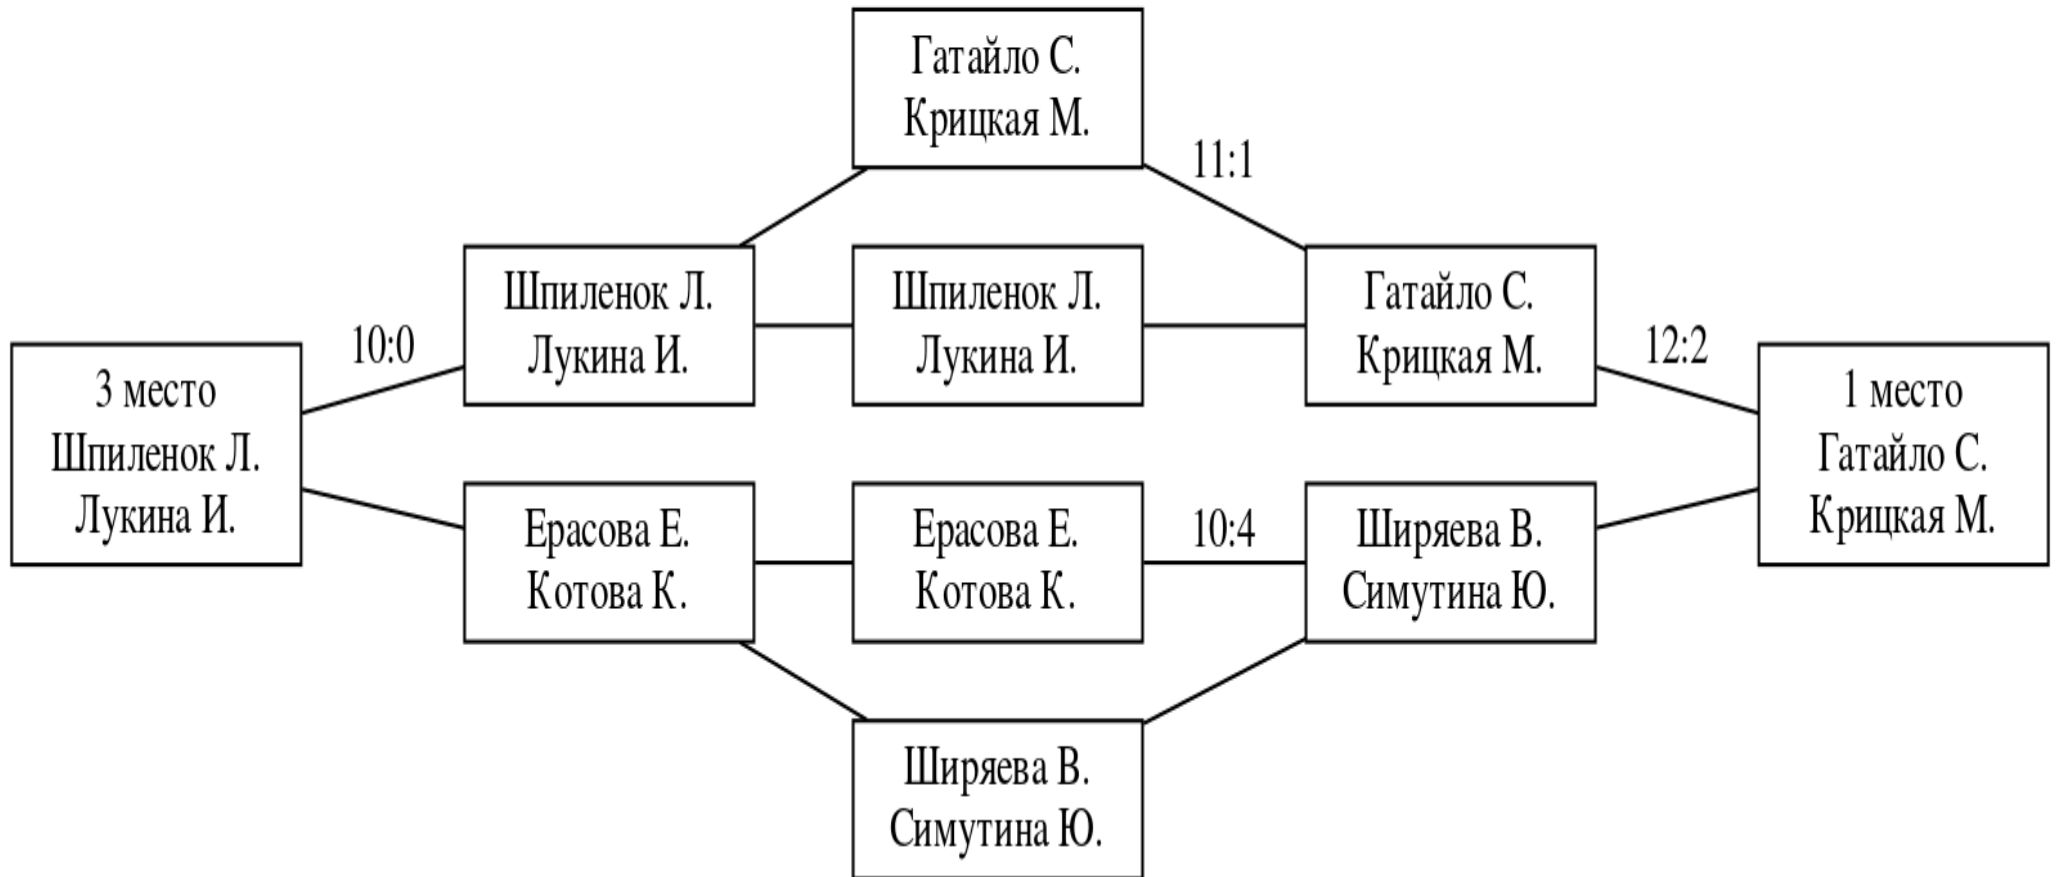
Гатайло С.
Крицкая М.

11:1

10:0

Шпиленок Л.
Лукина И.

Шпиленок Л.
Лукина И.

Гатайло С.
Крицкая М.

12:2

3 место
Шпиленок Л.
Лукина И.

1 место
Гатайло С.
Крицкая М.

Ерасова Е.
Котова К.

Ерасова Е.
Котова К.

10:4

Ширяева В.
Симутина Ю.

Ширяева В.
Симутина Ю.